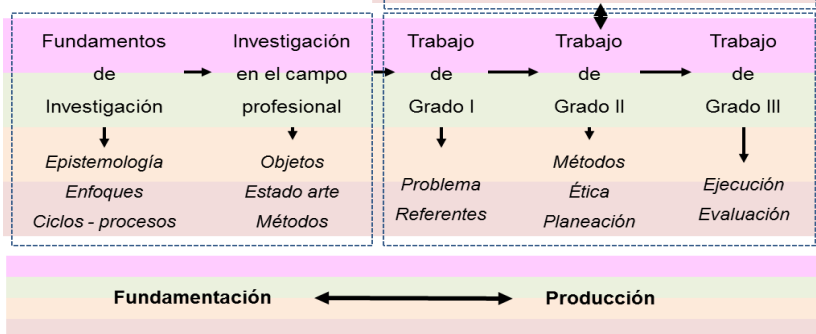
Fundamentos de Investigación

Epistemología
Enfoques
Ciclos - procesos

Investigación en el campo profesional

Objetos
Estado arte
Métodos

Trabajo de Grado I

Problema
Referentes

Trabajo de Grado II

Métodos
Ética
Planeación

Trabajo de Grado III

Ejecución
Evaluación

Fundamentación

Producción